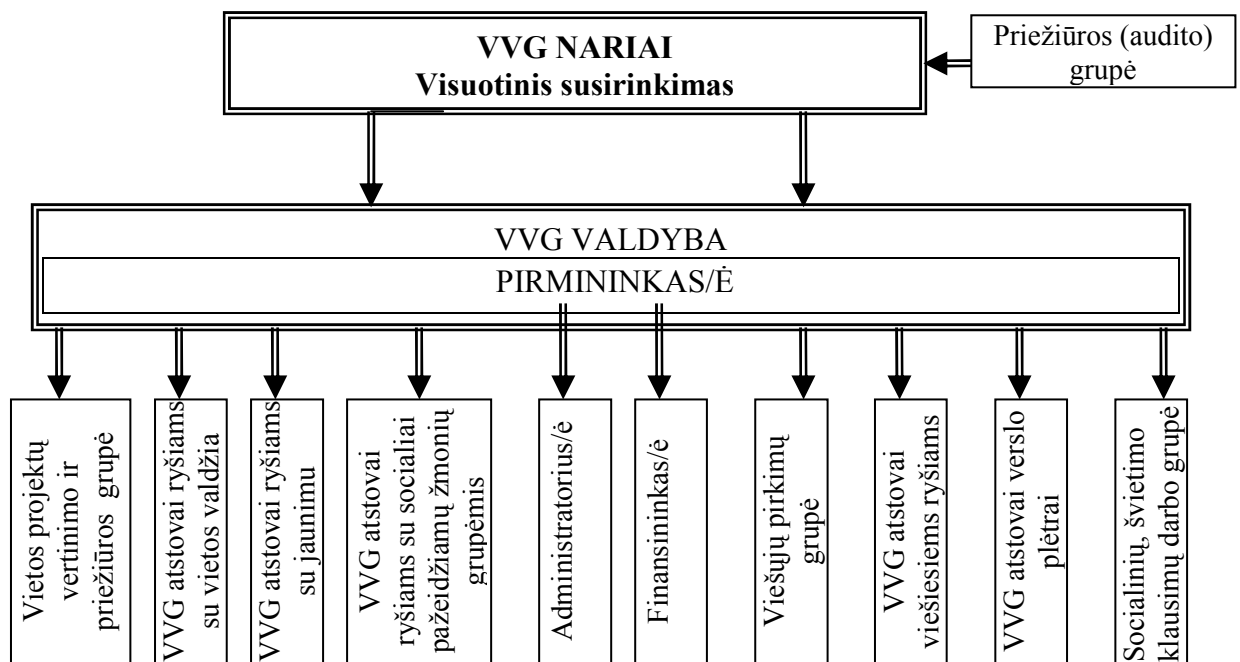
VVG NARIAI
Visuotinis susirinkimas

Priežiūros (audito) grupė

VVG VALDYBA
PIRMININKAS/Ė

Vietos projektų vertinimo ir priežiūros grupė

VVG atstovai ryšiams su vietos valdžia

VVG atstovai ryšiams su jaunimu

VVG atstovai ryšiams su socialiai pažeidžiamų žmonių grupėmis

Administratorius/ė

Finansininkas/ė

Viešųjų pirkimų grupė

VVG atstovai viešiesiems ryšiams

VVG atstovai verslo plėtrai

Socialinių, švietimo klausimų darbo grupė